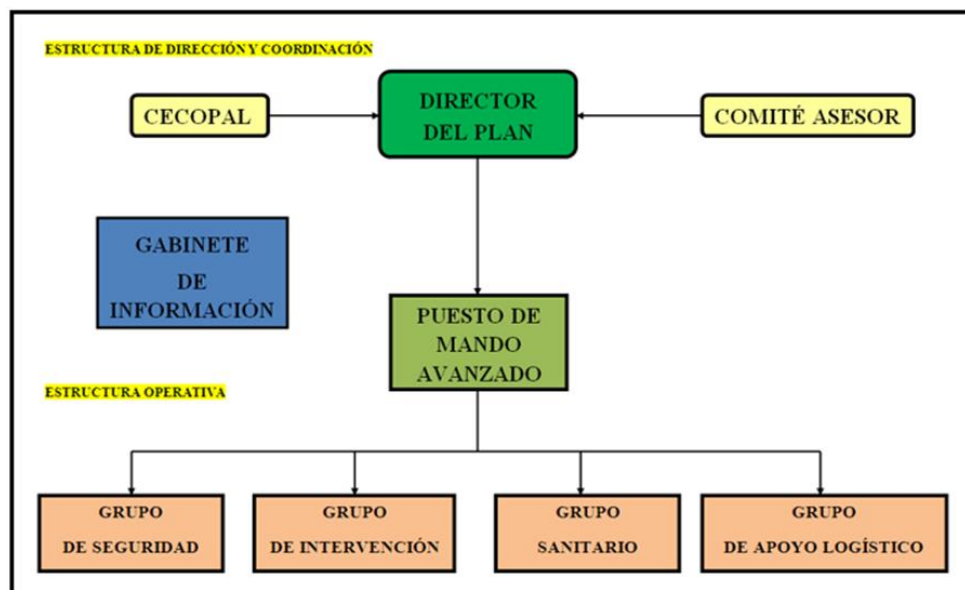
ESTRUCTURA DE DIRECCIÓN Y COORDINACIÓN

CECOPAL

DIRECTOR DEL PLAN

COMITÉ ASESOR

GABINETE DE INFORMACIÓN

PUESTO DE MANDO AVANZADO

ESTRUCTURA OPERATIVA

GRUPO DE SEGURIDAD

GRUPO DE INTERVENCIÓN

GRUPO SANITARIO

GRUPO DE APOYO LOGÍSTICO